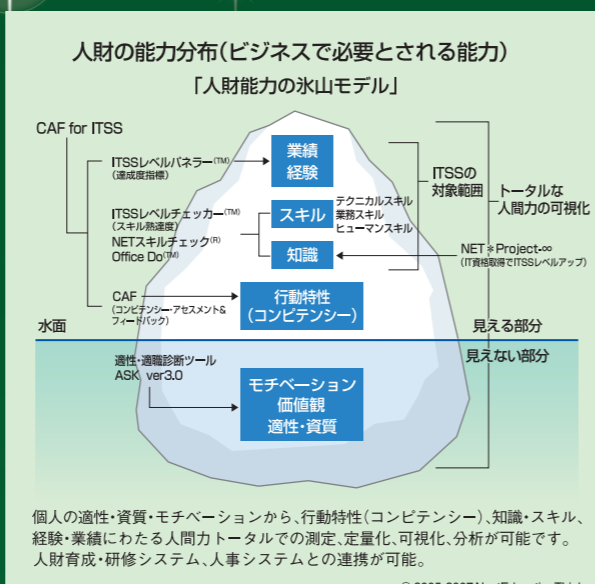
人財の能力分布（ビジネスで必要とされる能力）

「人財能力の氷山モデル」

CAF for ITSS

ITSSレベルバネラー$^{(TM)}$
（達成度指標）

業績
経験

ITSSレベルチェッカー$^{(TM)}$
（スキル熟達度）

NETスキルチェック$^{(R)}$

Office Do$^{(TM)}$

スキル

テクニカルスキル
業務スキル
ヒューマンスキル

知識

ITSSの
対象範囲

トータルな
人間力の可視化

NET＊Project・∞
（IT資格取得でITSSレベルアップ）

CAF
（コンピテンシー・アセスメント＆フィードバック）

行動特性
（コンピテンシー）

水面

見える部分

見えない部分

適性・適職診断ツール
ASK ver3.0

モチベーション
価値観
適性・資質

個人の適性・資質・モチベーションから、行動特性（コンピテンシー）、知識・スキル、経験・業績にわたる人間力トータルでの測定、定量化、可視化、分析が可能です。人財育成・研修システム、人事システムとの連携が可能。

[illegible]